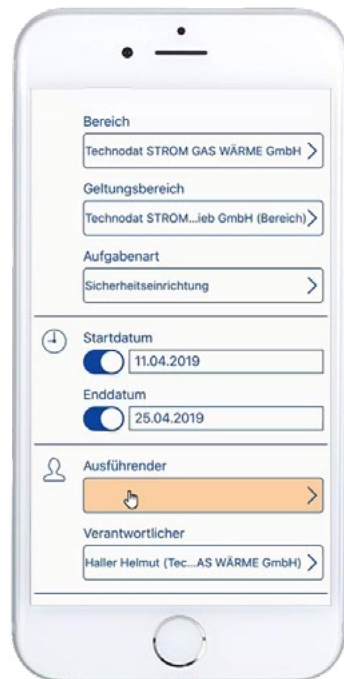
Bereich

Technodat STROM GAS WÄRME GmbH

Geltungsbereich

Technodat STROM...ieb GmbH (Bereich)

Aufgabenart

Sicherheitseinrichtung

Startdatum

11.04.2019

Enddatum

25.04.2019

Ausführender

Verantwortlicher

Haller Helmut (Tec...AS WÄRME GmbH)